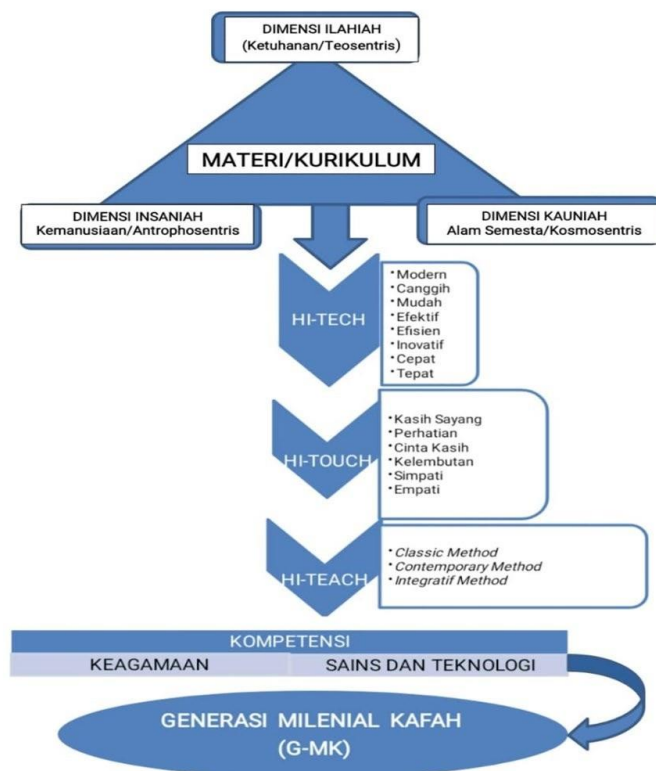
DIMENSI ILAHIAH
(Ketuhanan/Teosentris)

MATERI/KURIKULUM

DIMENSI INSANIAH
Kemanusiaan/Antrophosentris

DIMENSI KAUNIAH
Alam Semesta/Kosmosentris

HI-TECH

• Modern
• Canggih
• Mudah
• Efektif
• Efisien
• Inovatif
• Cepat
• Tepat

HI-TOUCH

• Kasih Sayang
• Perhatian
• Cinta Kasih
• Kelembutan
• Simpati
• Empati

HI-TEACH

• Classic Method
• Contemporary Method
• Integratif Method

KOMPETENSI

| KEAGAMAAN | SAINS DAN TEKNOLOGI |
|---|---|

GENERASI MILENIAL KAFAH
(G-MK)